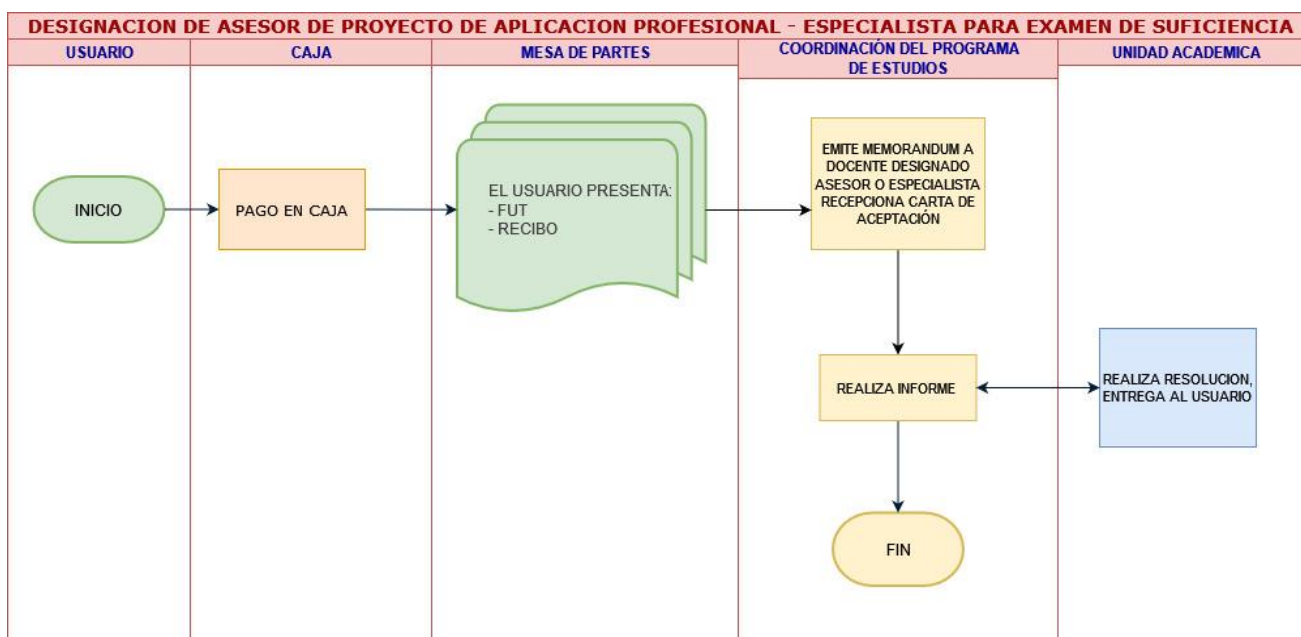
DESIGNACION DE ASESOR DE PROYECTO DE APLICACION PROFESIONAL - ESPECIALISTA PARA EXAMEN DE SUFICIENCIA

| USUARIO | CAJA | MESA DE PARTES | COORDINACIÓN DEL PROGRAMA DE ESTUDIOS | UNIDAD ACADEMICA |
|---|---|---|---|---|

INICIO

PAGO EN CAJA

EL USUARIO PRESENTA:
- FUT
- RECIBO

EMITE MEMORANDUM A DOCENTE DESIGNADO ASESOR O ESPECIALISTA RECEPCIONA CARTA DE ACEPTACIÓN

REALIZA INFORME

REALIZA RESOLUCION, ENTREGA AL USUARIO

FIN